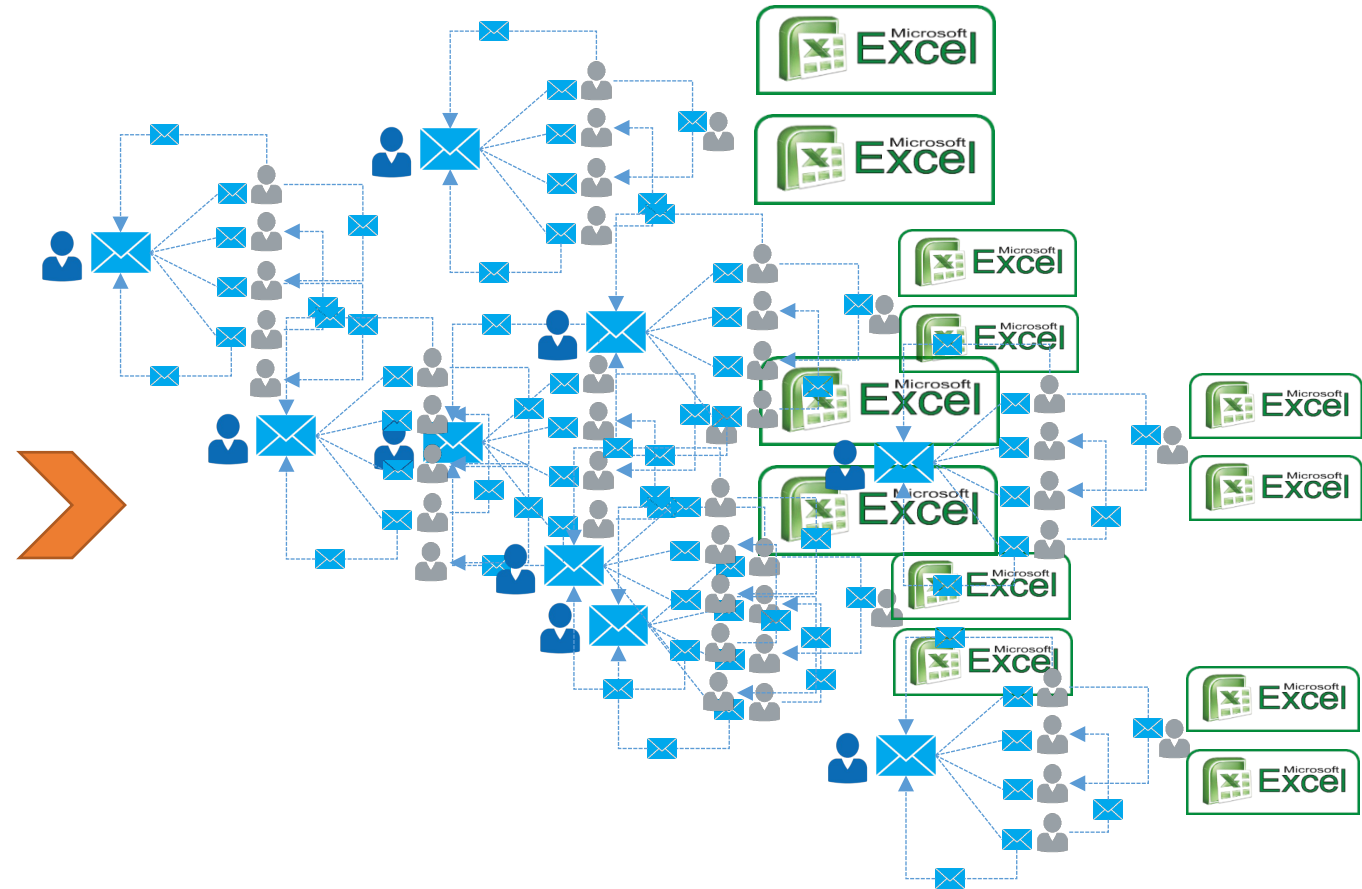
Microsoft Excel

Microsoft Excel

Microsoft Excel

Microsoft Excel

Microsoft Excel

Microsoft Excel

Microsoft Excel

Microsoft Excel

Microsoft Excel

Microsoft Excel

Microsoft Excel

Microsoft Excel